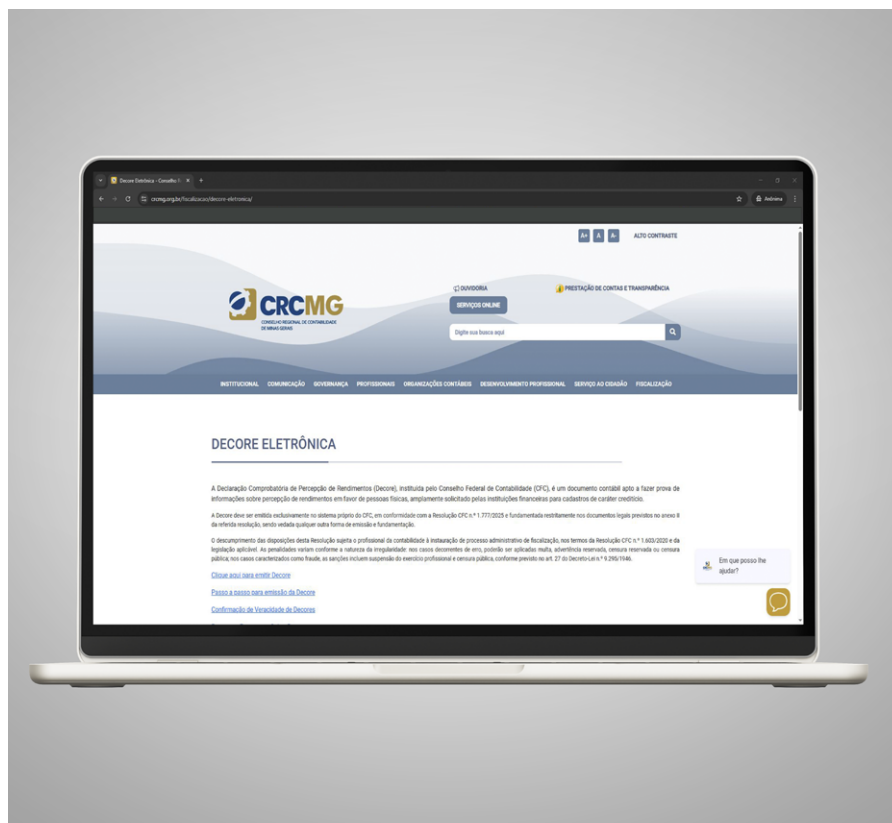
Decore Eletrônica - Conselho R ×

crcmg.org.br/fiscalizacao/decore-eletronica/

Anônima

A+ A A- ALTO CONTRASTE

OUVIDORIA

PRESTAÇÃO DE CONTAS E TRANSPARÊNCIA

SERVIÇOS ONLINE

CRCMG
CONSELHO REGIONAL DE CONTABILIDADE DE MINAS GERAIS

Digite sua busca aqui

INSTITUCIONAL COMUNICAÇÃO GOVERNANÇA PROFISSIONAIS ORGANIZAÇÕES CONTÁBEIS DESENVOLVIMENTO PROFISSIONAL SERVIÇO AO CIDADÃO FISCALIZAÇÃO

DECORE ELETRÔNICA

A Declaração Comprobatória de Percepção de Rendimentos (Decore), instituída pelo Conselho Federal de Contabilidade (CFC), é um documento contábil apto a fazer prova de informações sobre percepção de rendimentos em favor de pessoas físicas, amplamente solicitado pelas instituições financeiras para cadastros de caráter creditício.

A Decore deve ser emitida exclusivamente no sistema próprio do CFC, em conformidade com a Resolução CFC n.º 1.777/2025 e fundamentada restritamente nos documentos legais previstos no anexo II da referida resolução, sendo vedada qualquer outra forma de emissão e fundamentação.

O descumprimento das disposições desta Resolução sujeita o profissional da contabilidade à instauração de processo administrativo de fiscalização, nos termos da Resolução CFC n.º 1.603/2020 e da legislação aplicável. As penalidades variam conforme a natureza da irregularidade: nos casos decorrentes de erro, poderão ser aplicadas multa, advertência reservada, censura reservada ou censura pública; nos casos caracterizados como fraude, as sanções incluem suspensão do exercício profissional e censura pública, conforme previsto no art. 27 do Decreto-Lei n.º 9.295/1946.

Clique aqui para emitir Decore

Passo a passo para emissão da Decore

Confirmação de Veracidade de Decores

Em que posso lhe ajudar?